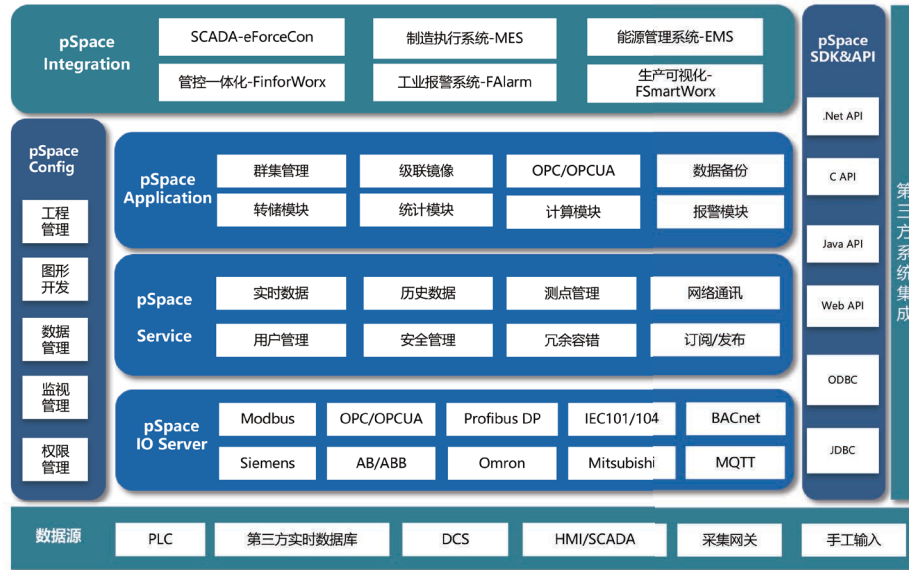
pSpace Integration

SCADA-eForceCon
制造执行系统-MES
能源管理系统-EMS
管控一体化-FinforWorx
工业报警系统-FAlarm
生产可视化-FSmartWorx

pSpace SDK&API

.Net API
C API
Java API
Web API
ODBC
JDBC

第三方系统集成

pSpace Config

工程管理
图形开发
数据管理
监视管理
权限管理

pSpace Application

群集管理
级联镜像
OPC/OPCUA
数据备份
转储模块
统计模块
计算模块
报警模块

pSpace Service

实时数据
历史数据
测点管理
网络通讯
用户管理
安全管理
冗余容错
订阅/发布

pSpace IO Server

Modbus
OPC/OPCUA
Profibus DP
IEC101/104
BACnet
Siemens
AB/ABB
Omron
Mitsubishi
MQTT

数据源

PLC
第三方实时数据库
DCS
HMI/SCADA
采集网关
手工输入